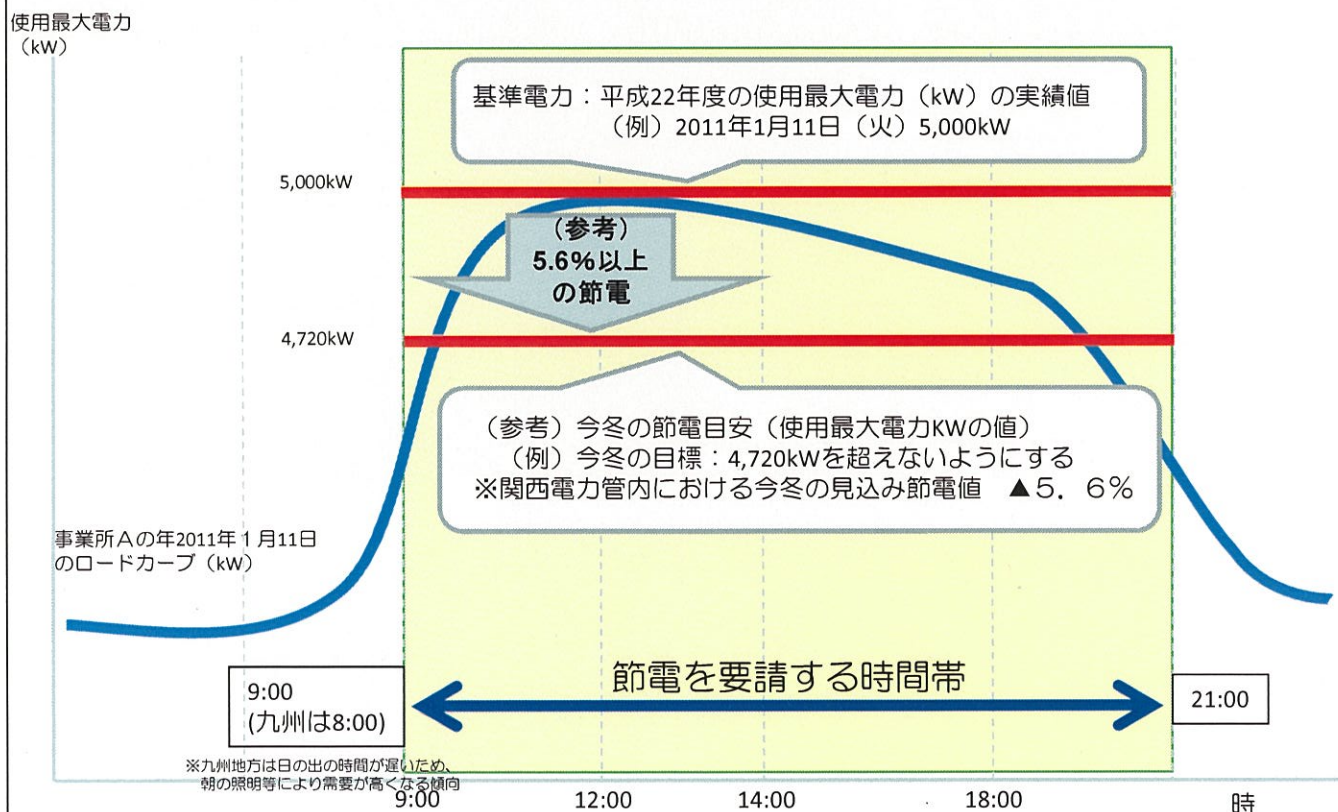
使用最大電力
（kW）

基準電力：平成22年度の使用最大電力（kW）の実績値
（例）2011年1月11日（火）5,000kW

5,000kW

（参考）
5.6%以上
の節電

4,720kW

（参考）今冬の節電目安（使用最大電力KWの値）
（例）今冬の目標：4,720kWを超えないようにする
※関西電力管内における今冬の見込み節電値　▲5．6％

事業所Aの年2011年１月11日
のロードカーブ（kW）

9:00
(九州は8:00)

節電を要請する時間帯

21:00

※九州地方は日の出の時間が遅いため、
朝の照明等により需要が高くなる傾向

9:00　12:00　14:00　18:00　時